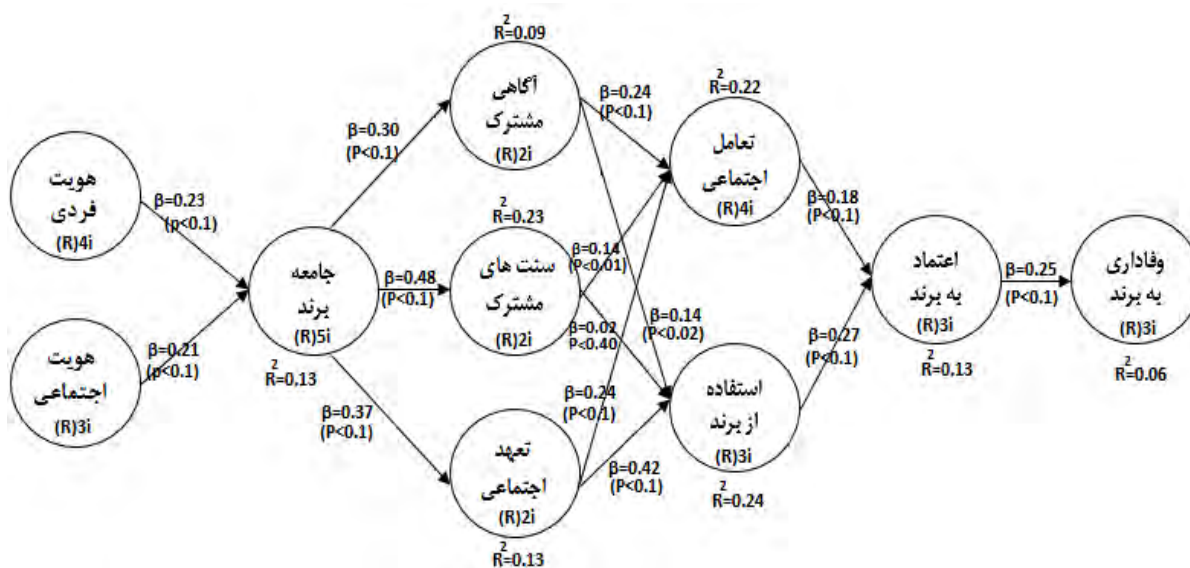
هویت
فردی
(R)4i

هویت
اجتماعی
(R)3i

β=0.23
(p<0.1)

β=0.21
(p<0.1)

جامعه
برند
(R)5i

$R^2$=0.13

β=0.30
(P<0.1)

β=0.48
(P<0.1)

β=0.37
(P<0.1)

$R^2$=0.09
آگاهی
مشترک
(R)2i

$R^2$=0.23
سنت های
مشترک
(R)2i

تعهد
اجتماعی
(R)2i
$R^2$=0.13

β=0.24
(P<0.1)

β=0.14
(P<0.01)

β=0.02
(P<0.40)

β=0.14
(P<0.02)

β=0.24
(P<0.1)

β=0.42
(P<0.1)

$R^2$=0.22
تعامل
اجتماعی
(R)4i

استفاده
از برند
(R)3i
$R^2$=0.24

β=0.18
(P<0.1)

β=0.27
(P<0.1)

اعتماد
به برند
(R)3i
$R^2$=0.13

β=0.25
(P<0.1)

وفاداری
به برند
(R)3i
$R^2$=0.06